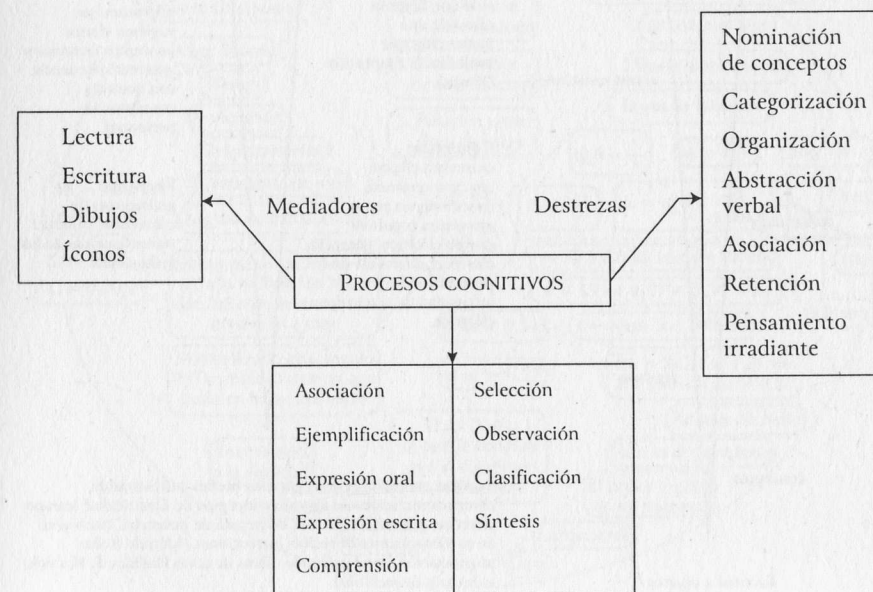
Lectura
Escritura
Dibujos
Íconos

Mediadores

Destrezas

Nominación de conceptos
Categorización
Organización
Abstracción verbal
Asociación
Retención
Pensamiento irradiante

PROCESOS COGNITIVOS

Asociación
Ejemplificación
Expresión oral
Expresión escrita
Comprensión

Selección
Observación
Clasificación
Síntesis